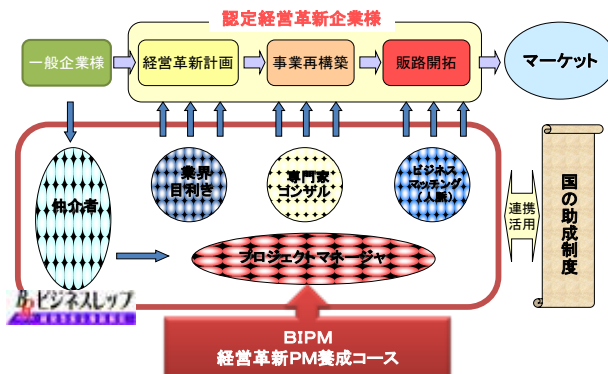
認定経営革新企業様

一般企業様

経営革新計画

事業再構築

販路開拓

マーケット

仲介者

業界目利き

専門家コンサル

ビジネスマッチング（人脈）

連携活用

国の助成制度

プロジェクトマネージャー

ビジネスレップ

BIPM
経営革新PM養成コース